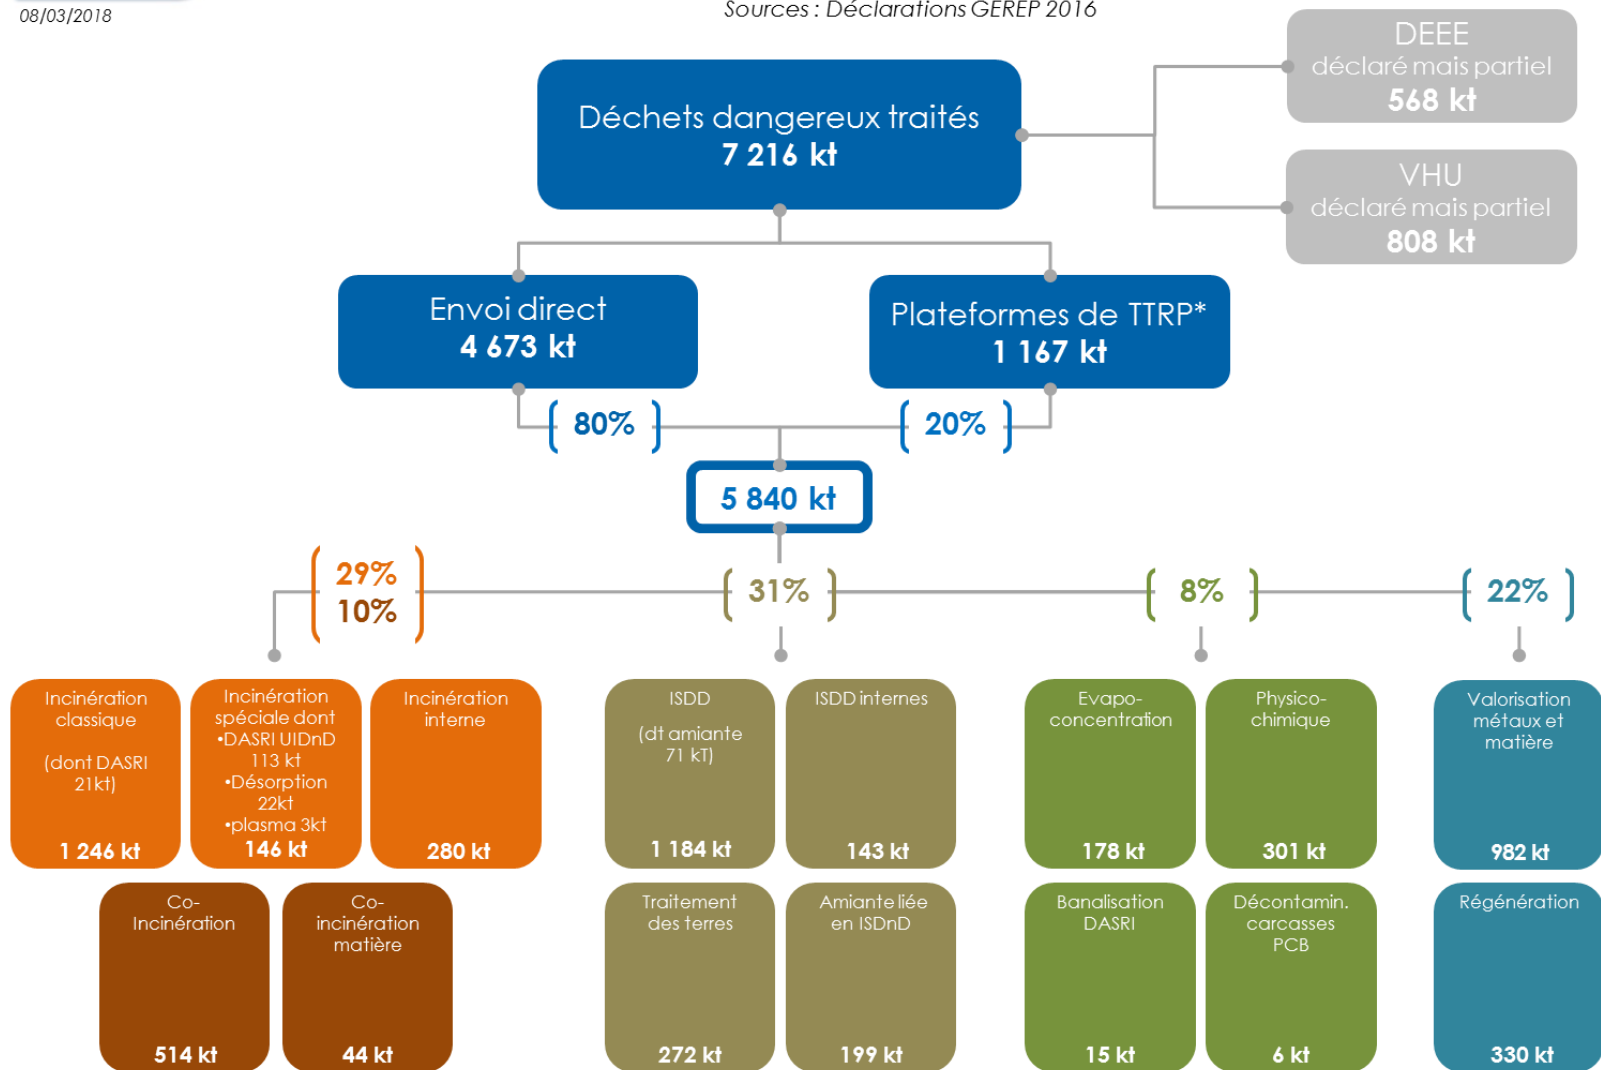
08/03/2018

Sources : Déclarations GEREP 2016

Déchets dangereux traités
7 216 kt

DEEE
déclaré mais partiel
568 kt

VHU
déclaré mais partiel
808 kt

Envoi direct
4 673 kt

Plateformes de TTRP*
1 167 kt

80%

20%

5 840 kt

29%
10%

31%

8%

22%

Incinération classique

(dont DASRI 21kt)

1 246 kt

Incinération spéciale dont
•DASRI UIDnD 113 kt
•Désorption 22kt
•plasma 3kt
146 kt

Incinération interne

280 kt

Co-Incinération

514 kt

Co-incinération matière

44 kt

ISDD

(dt amiante 71 kT)

1 184 kt

ISDD internes

143 kt

Traitement des terres

272 kt

Amiante liée en ISDnD

199 kt

Evapo-concentration

178 kt

Physico-chimique

301 kt

Banalisation DASRI

15 kt

Décontamin. carcasses PCB

6 kt

Valorisation métaux et matière

982 kt

Régénération

330 kt